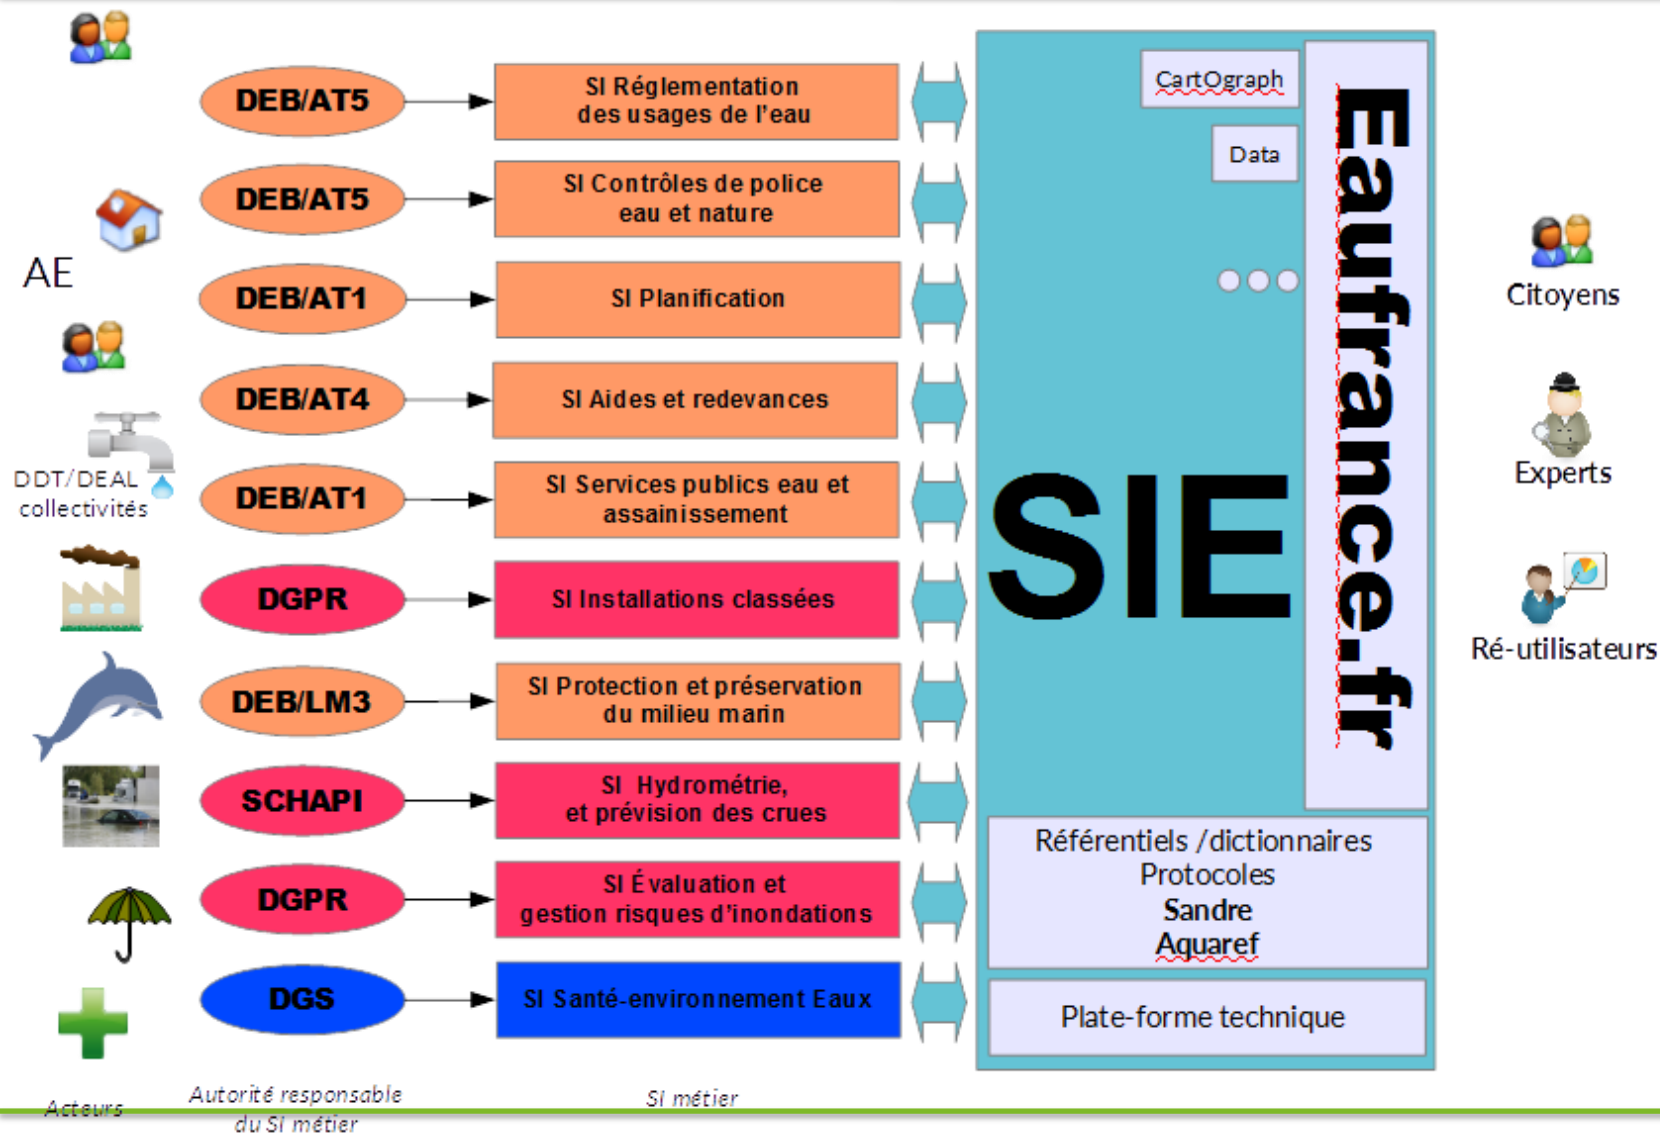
AE

DDT/DEAL collectivités

DEB/AT5
SI Réglementation des usages de l'eau

DEB/AT5
SI Contrôles de police eau et nature

DEB/AT1
SI Planification

DEB/AT4
SI Aides et redevances

DEB/AT1
SI Services publics eau et assainissement

DGPR
SI Installations classées

DEB/LM3
SI Protection et préservation du milieu marin

SCHAPI
SI Hydrométrie, et prévision des crues

DGPR
SI Évaluation et gestion risques d'inondations

DGS
SI Santé-environnement Eaux

CartOgraph

Data

Eaufrance.fr

SIE

Référentiels /dictionnaires
Protocoles
Sandre
Aquaref

Plate-forme technique

Citoyens

Experts

Ré-utilisateurs

Acteurs

Autorité responsable du SI métier

SI métier